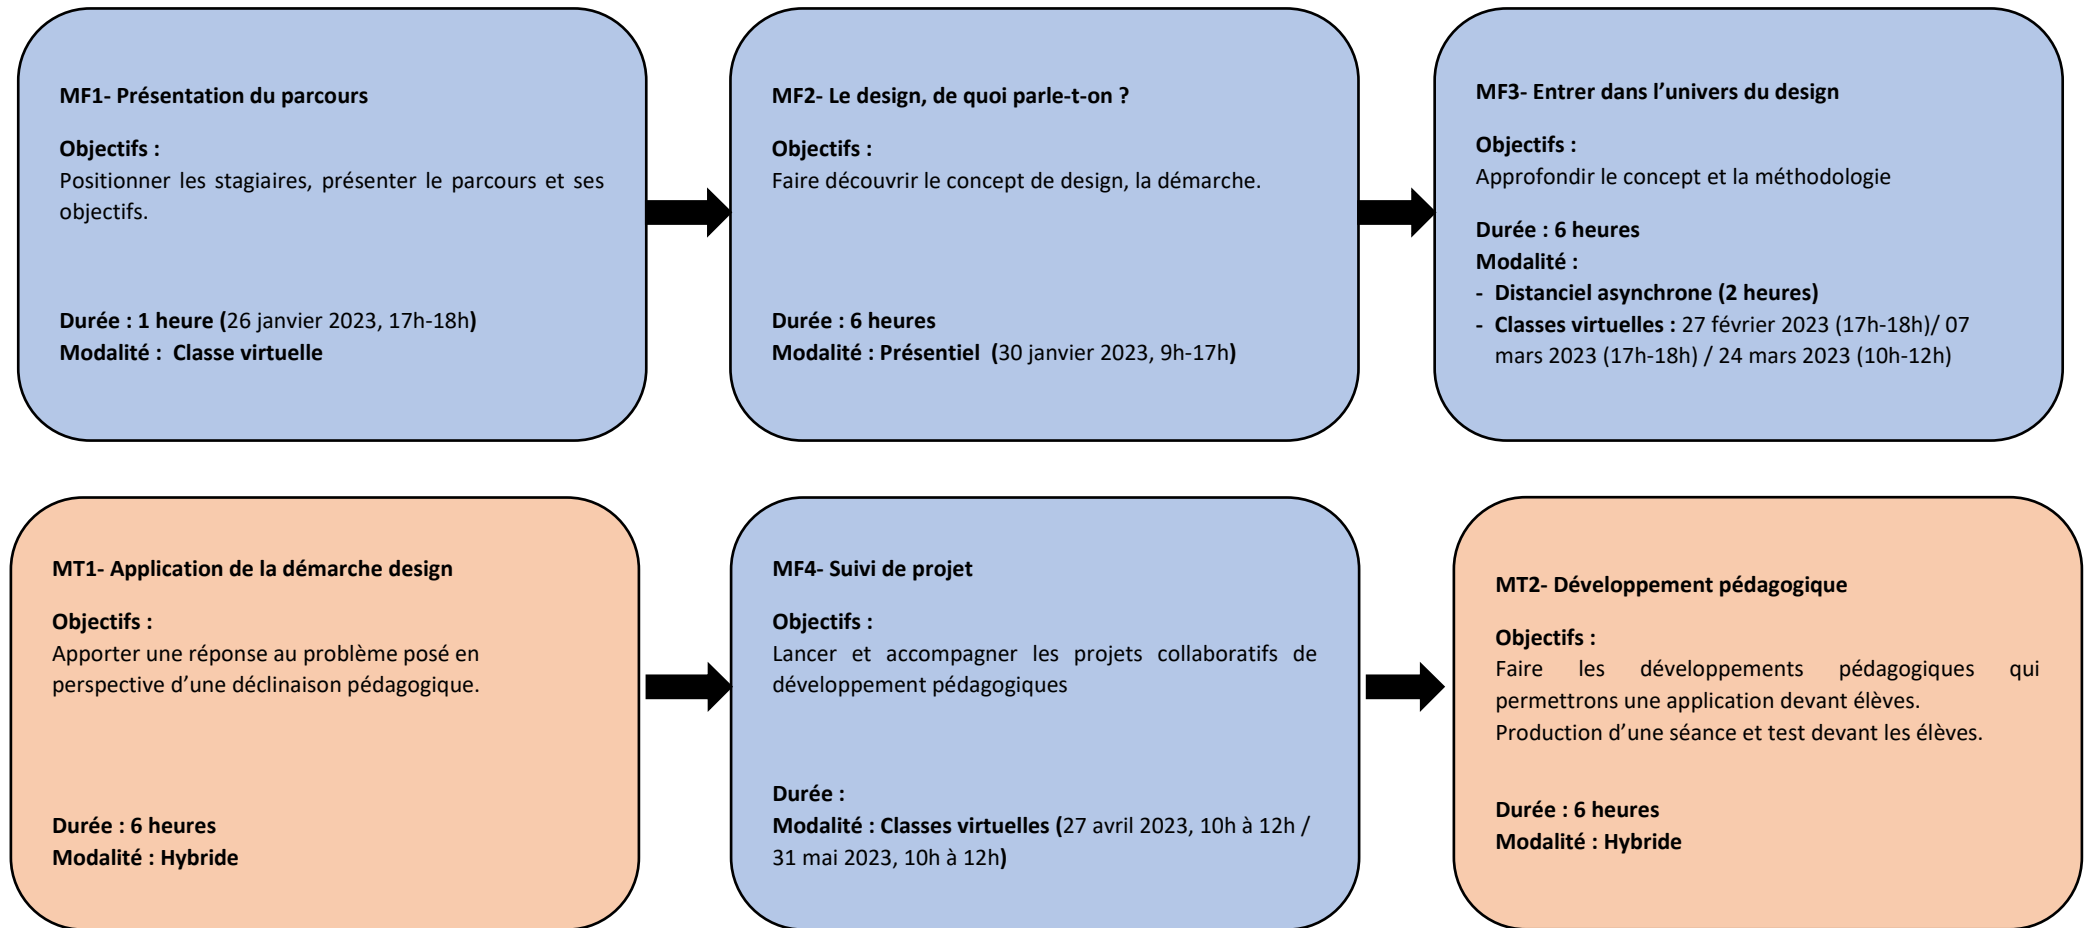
MF1- Présentation du parcours

Objectifs :
Positionner les stagiaires, présenter le parcours et ses objectifs.

Durée : 1 heure (26 janvier 2023, 17h-18h)
Modalité : Classe virtuelle

MF2- Le design, de quoi parle-t-on ?

Objectifs :
Faire découvrir le concept de design, la démarche.

Durée : 6 heures
Modalité : Présentiel (30 janvier 2023, 9h-17h)

MF3- Entrer dans l'univers du design

Objectifs :
Approfondir le concept et la méthodologie

Durée : 6 heures
Modalité :
- Distanciel asynchrone (2 heures)
- Classes virtuelles : 27 février 2023 (17h-18h)/ 07 mars 2023 (17h-18h) / 24 mars 2023 (10h-12h)

MT1- Application de la démarche design

Objectifs :
Apporter une réponse au problème posé en perspective d'une déclinaison pédagogique.

Durée : 6 heures
Modalité : Hybride

MF4- Suivi de projet

Objectifs :
Lancer et accompagner les projets collaboratifs de développement pédagogiques

Durée :
Modalité : Classes virtuelles (27 avril 2023, 10h à 12h / 31 mai 2023, 10h à 12h)

MT2- Développement pédagogique

Objectifs :
Faire les développements pédagogiques qui permettrons une application devant élèves.
Production d'une séance et test devant les élèves.

Durée : 6 heures
Modalité : Hybride